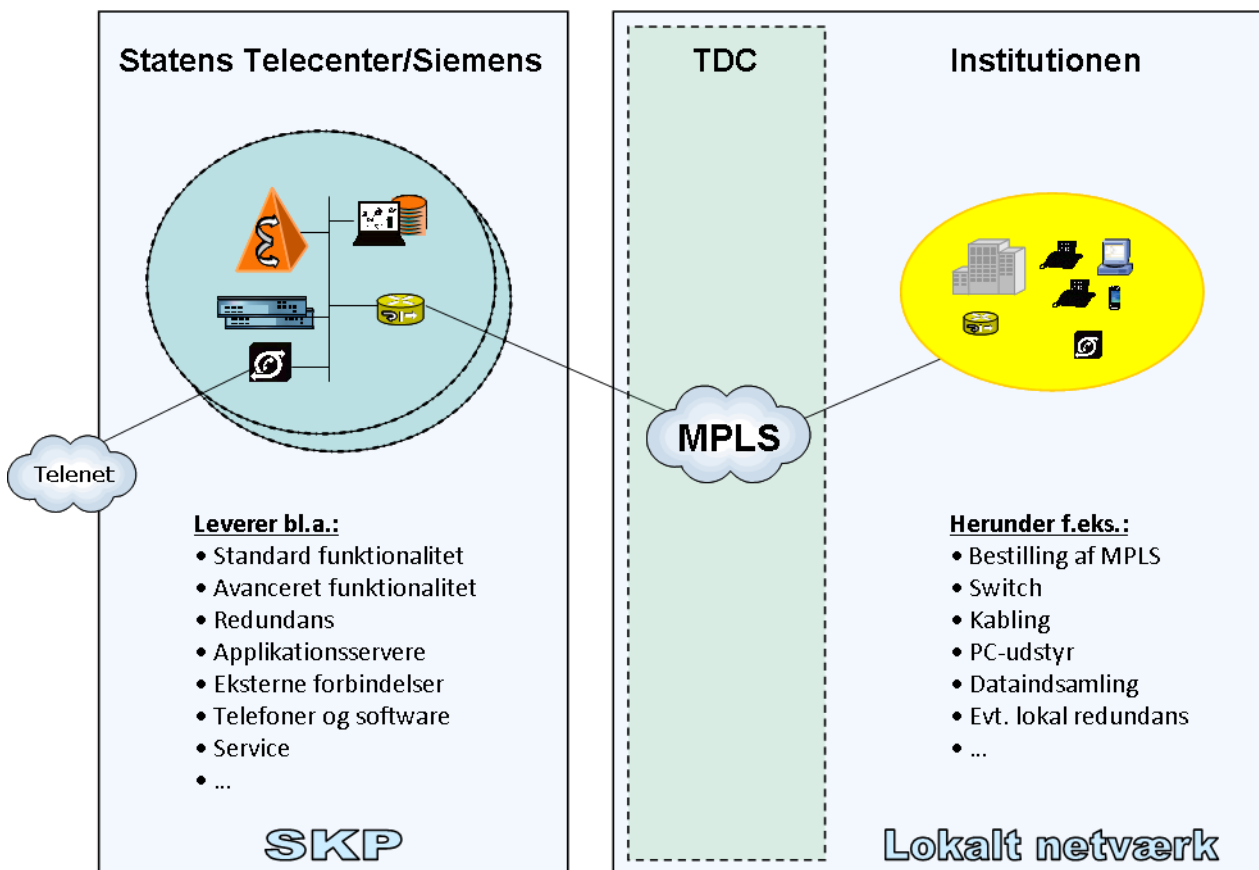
Statens Telecenter/Siemens

TDC

Institutionen

Telenet

MPLS

Leverer bl.a.:
• Standard funktionalitet
• Avanceret funktionalitet
• Redundans
• Applikationsservere
• Eksterne forbindelser
• Telefoner og software
• Service
• ...

Herunder f.eks.:
• Bestilling af MPLS
• Switch
• Kabling
• PC-udstyr
• Dataindsamling
• Evt. lokal redundans
• ...

SKP

Lokalt netværk